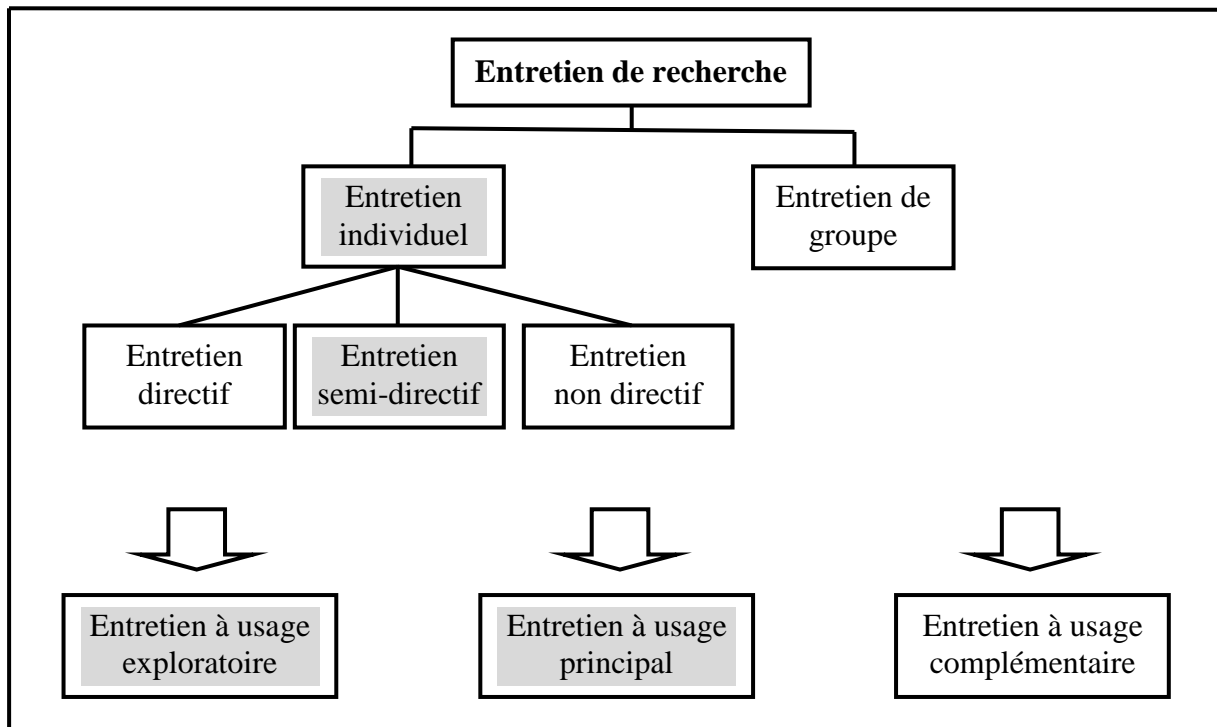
**Entretien de recherche**

Entretien individuel

Entretien de groupe

Entretien directif

Entretien semi-directif

Entretien non directif

Entretien à usage exploratoire

Entretien à usage principal

Entretien à usage complémentaire